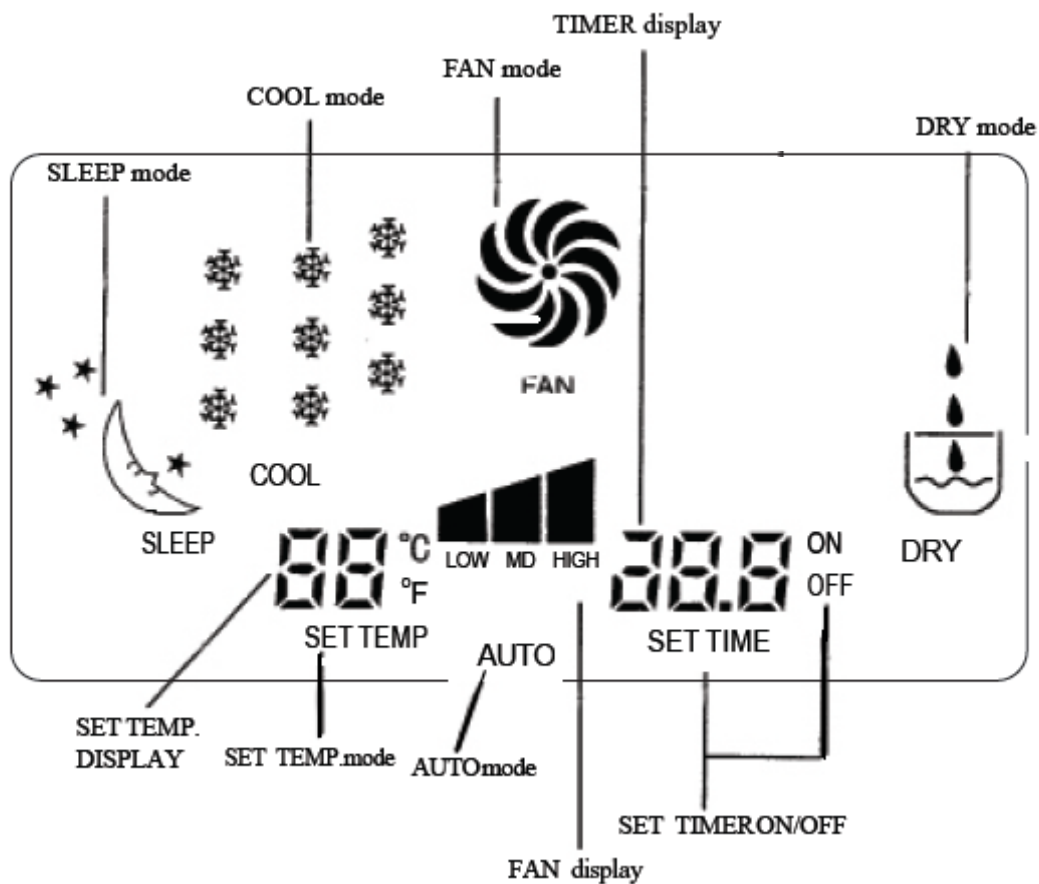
TIMER display

FAN mode

COOL mode

DRY mode

SLEEP mode

FAN

COOL

SLEEP

88 °C °F

LOW MD HIGH

28.8 ON OFF

DRY

SET TEMP

AUTO

SET TIME

SET TEMP. DISPLAY

SET TEMP.mode

AUTOmode

SET TIMERON/OFF

FAN display